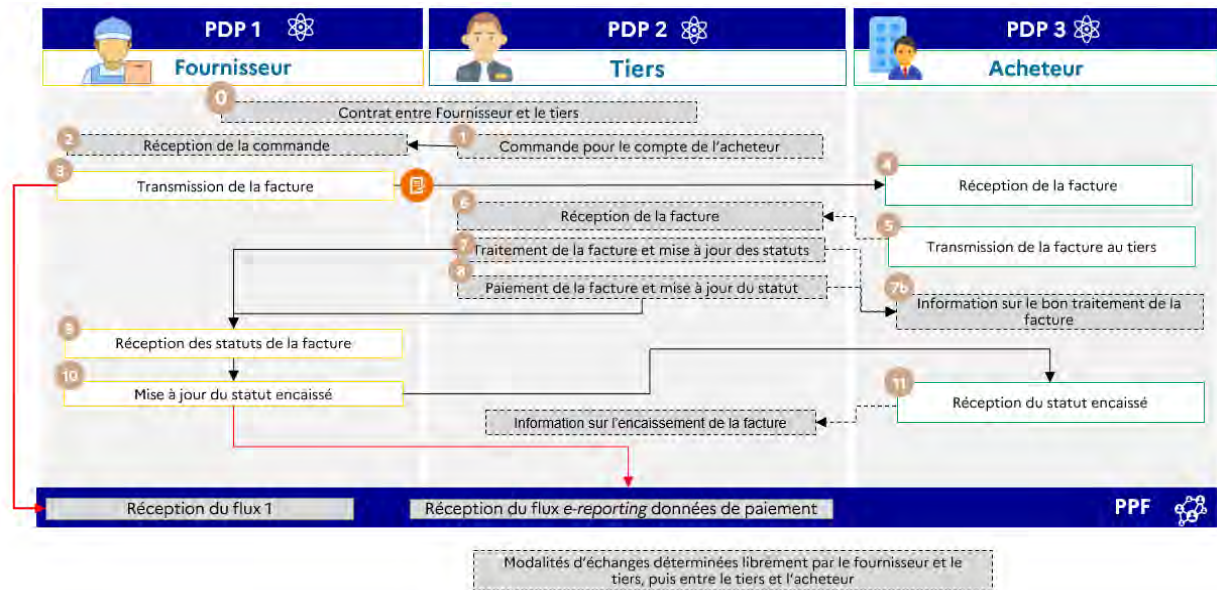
PDP 1
Fournisseur

PDP 2
Tiers

PDP 3
Acheteur

0
Contrat entre Fournisseur et le tiers

2
Réception de la commande

1
Commande pour le compte de l'acheteur

3
Transmission de la facture

4
Réception de la facture

6
Réception de la facture

5
Transmission de la facture au tiers

7
Traitement de la facture et mise à jour des statuts

8
Paiement de la facture et mise à jour du statut

7b
Information sur le bon traitement de la facture

9
Réception des statuts de la facture

10
Mise à jour du statut encaissé

11
Réception du statut encaissé

Information sur l'encaissement de la facture

Réception du flux 1

Réception du flux *e-reporting* données de paiement

PPF

Modalités d'échanges déterminées librement par le fournisseur et le tiers, puis entre le tiers et l'acheteur